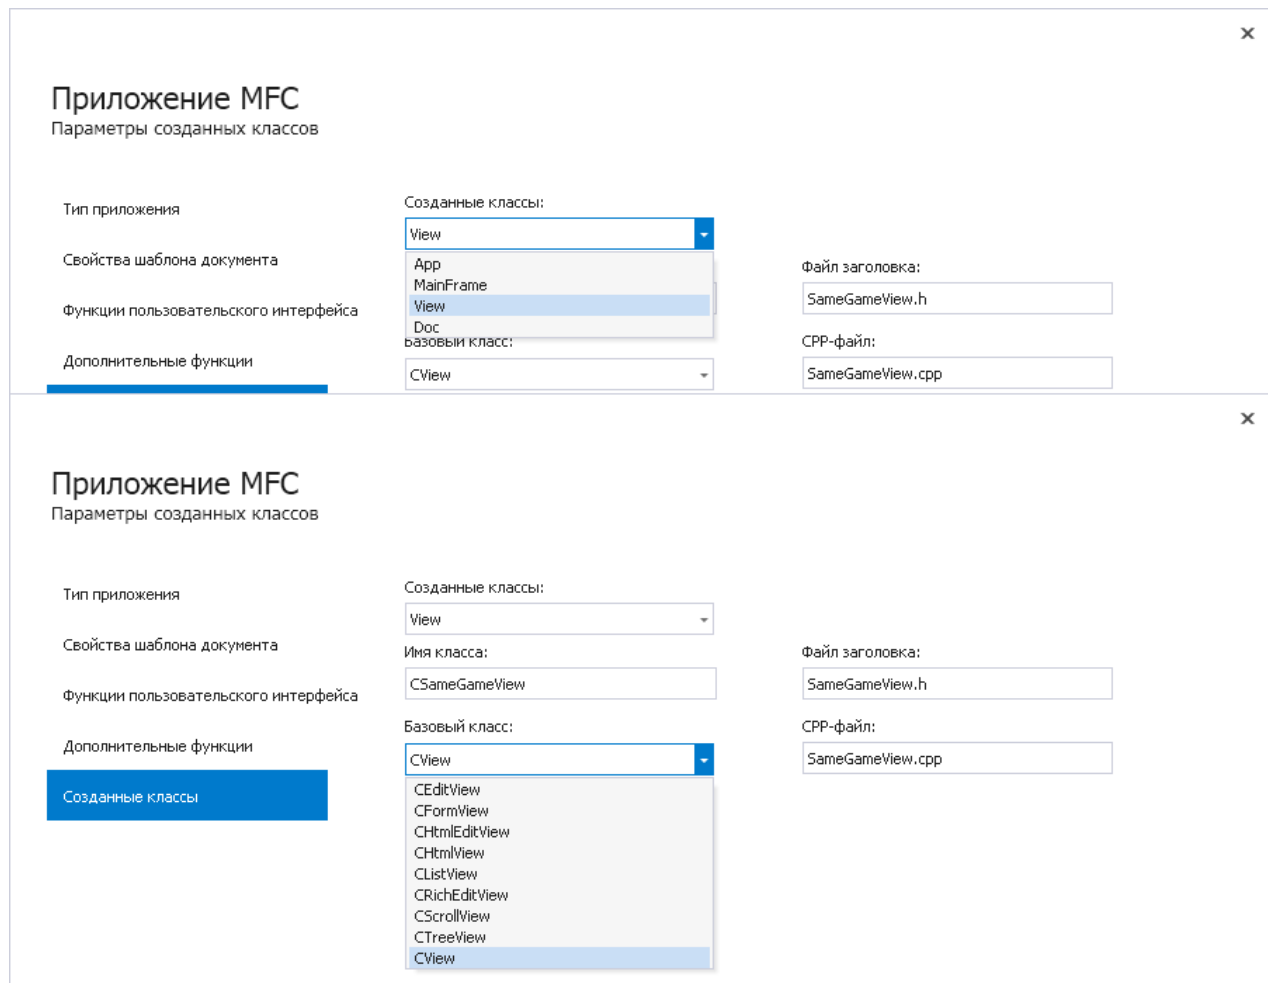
×

Приложение MFC
Параметры созданных классов

Тип приложения

Свойства шаблона документа

Функции пользовательского интерфейса

Дополнительные функции

Созданные классы:

View

App
MainFrame
View
Doc

Базовый класс:

CView

Файл заголовка:

SameGameView.h

CPP-файл:

SameGameView.cpp

×

Приложение MFC
Параметры созданных классов

Тип приложения

Свойства шаблона документа

Функции пользовательского интерфейса

Дополнительные функции

Созданные классы

Созданные классы:

View

Имя класса:

CSameGameView

Базовый класс:

CView

CEditView
CFormView
CHtmlEditView
CHtmlView
CListView
CRichEditView
CScrollView
CTreeView
CView

Файл заголовка:

SameGameView.h

CPP-файл:

SameGameView.cpp